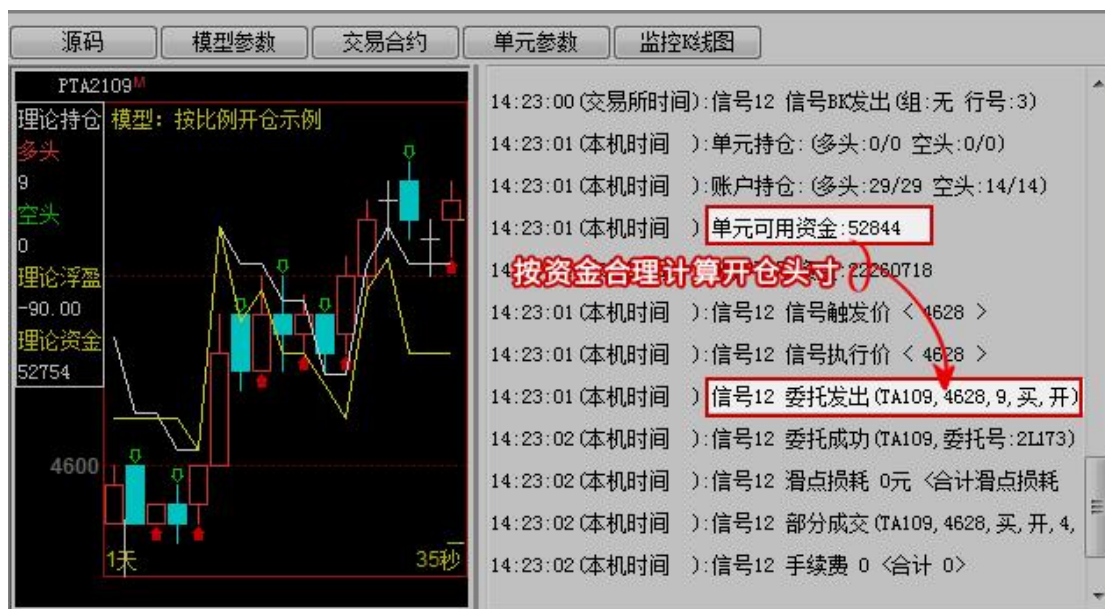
源码 模型参数 交易合约 单元参数 监控K线图

PTA2109M
理论持仓 模型：按比例开仓示例
多头
9
空头
0
理论浮盈
-90.00
理论资金
52754
4600
1天
35秒

14:23:00(交易所时间):信号12 信号BK发出(组:无 行号:3)
14:23:01(本机时间 ):单元持仓:(多头:0/0 空头:0/0)
14:23:01(本机时间 ):账户持仓:(多头:29/29 空头:14/14)
14:23:01(本机时间 )单元可用资金:52844
14 按资金合理计算开仓头寸 :22260718
14:23:01(本机时间 ):信号12 信号触发价 < 4628 >
14:23:01(本机时间 ):信号12 信号执行价 < 4628 >
14:23:01(本机时间 )信号12 委托发出(TA109,4628,9,买,开)
14:23:02(本机时间 ):信号12 委托成功(TA109,委托号:2L173)
14:23:02(本机时间 ):信号12 滑点损耗 0元 <合计滑点损耗
14:23:02(本机时间 ):信号12 部分成交(TA109,4628,买,开,4,
14:23:02(本机时间 ):信号12 手续费 0 <合计 0>